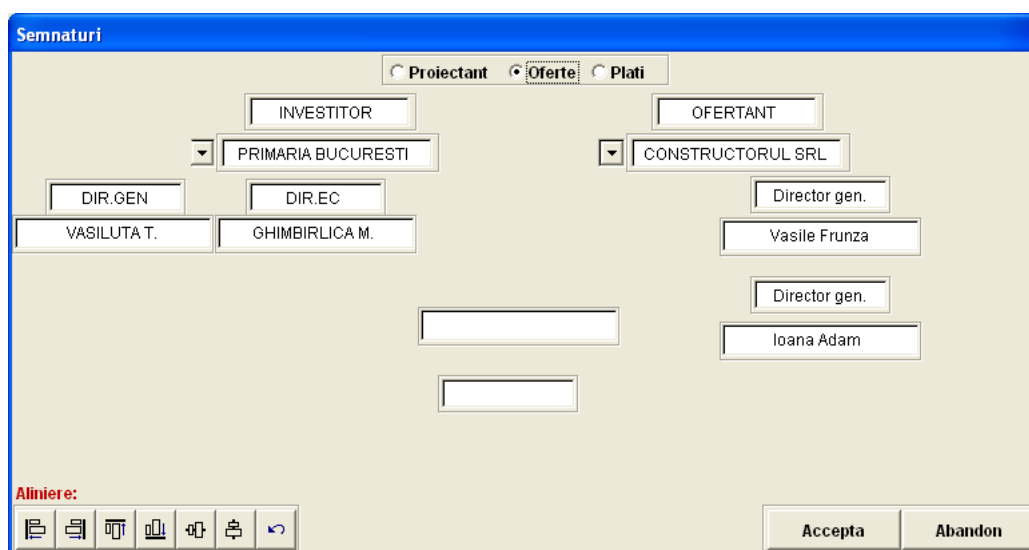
Semnaturi

Proiectant Oferte Plati

INVESTITOR

PRIMARIA BUCURESTI

DIR.GEN

VASILUTA T.

DIR.EC

GHIMBIRLICA M.

OFERTANT

CONSTRUCTORUL SRL

Director gen.

Vasile Frunza

Director gen.

Ioana Adam

Aliniere:

Accepta

Abandon